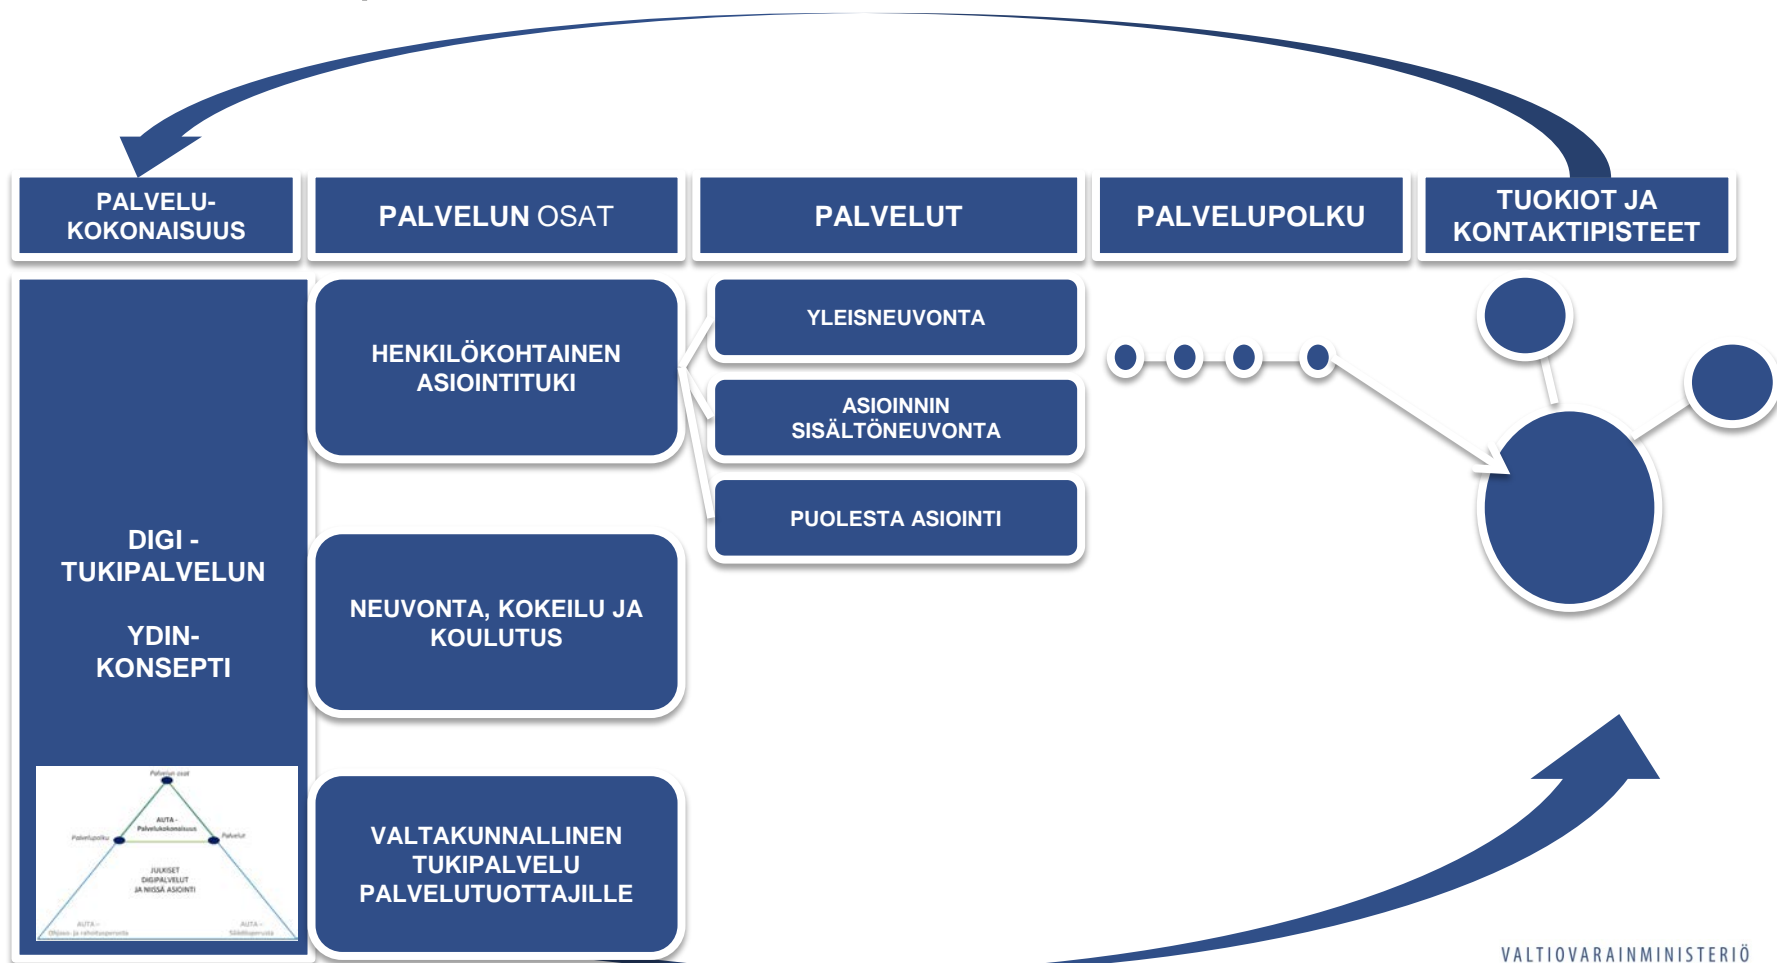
PALVELU-KOKONAISUUS

PALVELUN OSAT

PALVELUT

PALVELUPOLKU

TUOKIOT JA KONTAKTIPISTEET

DIGI - TUKIPALVELUN

YDIN-KONSEPTI

Palvelun osat
AUTA - Palvelukokonaisuus
Palvelupolku
Palvelut
JULKISET DIGIPALVELUT JA NIISSÄ ASIOINTI
AUTA - Ohjaus- ja rahoitusperiaate
AUTA - Säädösperusta

HENKILÖKOHTAINEN ASIOINTITUKI

NEUVONTA, KOKEILU JA KOULUTUS

VALTAKUNNALLINEN TUKIPALVELU PALVELUTUOTTAJILLE

YLEISNEUVONTA

ASIOINNIN SISÄLTÖNEUVONTA

PUOLESTA ASIOINTI

VALTIOVARAINMINISTERIÖ